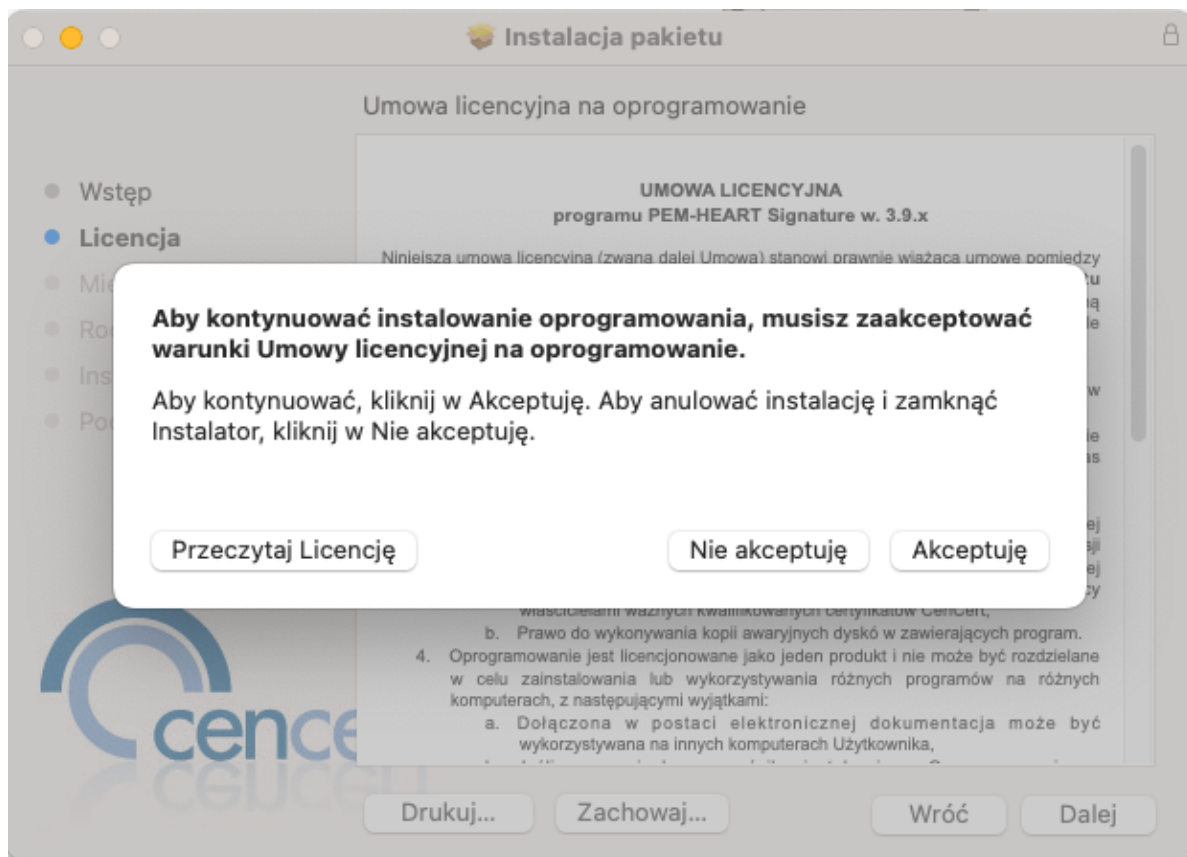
Instalacja pakietu

Umowa licencyjna na oprogramowanie

Wstęp
Licencja
Mie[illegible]
Ro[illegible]
Ins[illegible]
Po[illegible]

UMOWA LICENCYJNA
programu PEM-HEART Signature w. 3.9.x

Niniejsza umowa licencyjna (zwana dalej Umowa) stanowi prawnie wiążącą umowę pomiędzy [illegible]

Aby kontynuować instalowanie oprogramowania, musisz zaakceptować warunki Umowy licencyjnej na oprogramowanie.

Aby kontynuować, kliknij w Akceptuję. Aby anulować instalację i zamknąć Instalator, kliknij w Nie akceptuję.

Przeczytaj Licencję

Nie akceptuję

Akceptuję

właścicielami ważnych kwalifikowanych certyfikatów CenCert,
b. Prawo do wykonywania kopii awaryjnych dyskó w zawierających program.
4. Oprogramowanie jest licencjonowane jako jeden produkt i nie może być rozdzielane w celu zainstalowania lub wykorzystywania różnych programów na różnych komputerach, z następującymi wyjątkami:
a. Dołączona w postaci elektronicznej dokumentacja może być wykorzystywana na innych komputerach Użytkownika,

cence

Drukuj...
Zachowaj...
Wróć
Dalej